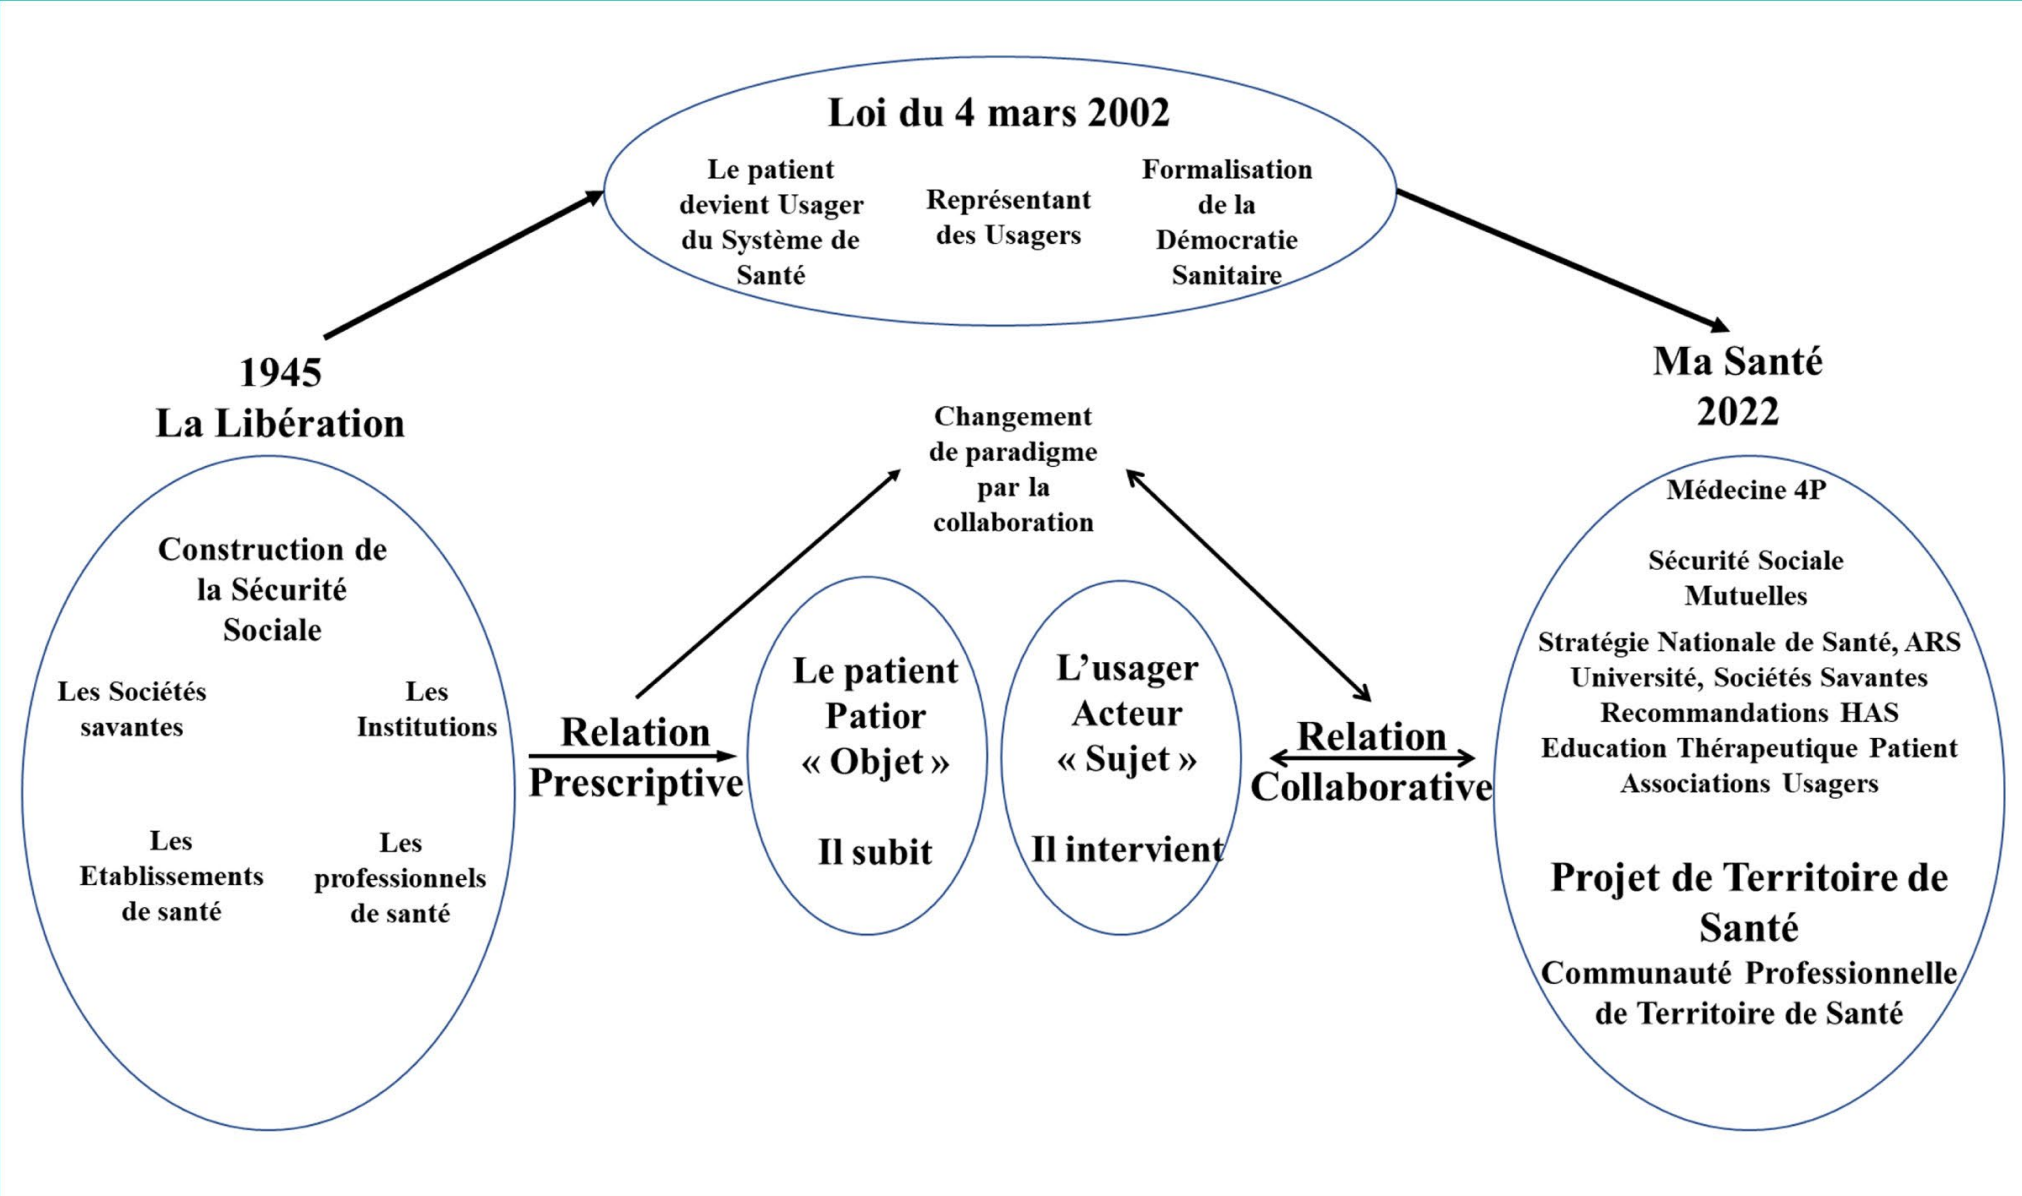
Loi du 4 mars 2002

Le patient devient Usager du Système de Santé

Représentant des Usagers

Formalisation de la Démocratie Sanitaire

1945
La Libération

Ma Santé
2022

Changement de paradigme par la collaboration

Construction de la Sécurité Sociale

Les Sociétés savantes

Les Institutions

Les Etablissements de santé

Les professionnels de santé

Relation Prescriptive

Le patient Patior « Objet »

Il subit

L'usager Acteur « Sujet »

Il intervient

Relation Collaborative

Médecine 4P

Sécurité Sociale
Mutuelles

Stratégie Nationale de Santé, ARS
Université, Sociétés Savantes
Recommandations HAS
Education Thérapeutique Patient
Associations Usagers

Projet de Territoire de Santé
Communauté Professionnelle de Territoire de Santé